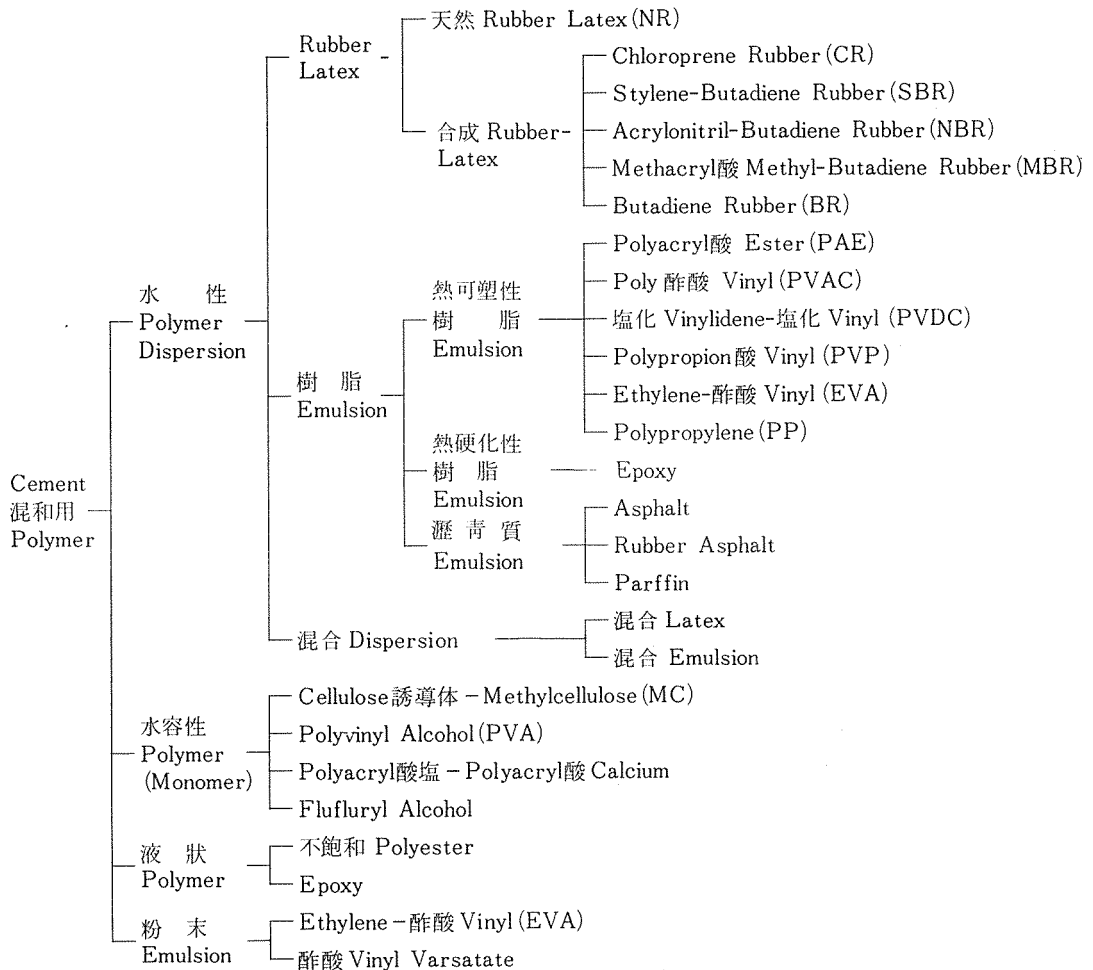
Cement 混和用 Polymer

水 性 Polymer Dispersion

Rubber Latex

天然 Rubber Latex (NR)

合成 Rubber-Latex

Chloroprene Rubber (CR)

Stylene-Butadiene Rubber (SBR)

Acrylonitril-Butadiene Rubber (NBR)

Methacryl酸 Methyl-Butadiene Rubber (MBR)

Butadiene Rubber (BR)

樹 脂 Emulsion

熱可塑性 樹 脂 Emulsion

Polyacryl酸 Ester (PAE)

Poly 酢酸 Vinyl (PVAC)

塩化 Vinylidene-塩化 Vinyl (PVDC)

Polypropion酸 Vinyl (PVP)

Ethylene-酢酸 Vinyl (EVA)

Polypropylene (PP)

熱硬化性 樹 脂 Emulsion

Epoxy

瀝 青 質 Emulsion

Asphalt

Rubber Asphalt

Parffin

混合 Dispersion

混合 Latex

混合 Emulsion

水容性 Polymer (Monomer)

Cellulose誘導体 − Methylcellulose (MC)

Polyvinyl Alcohol (PVA)

Polyacryl酸塩 − Polyacryl酸 Calcium

Flufluryl Alcohol

液 状 Polymer

不飽和 Polyester

Epoxy

粉 末 Emulsion

Ethylene − 酢酸 Vinyl (EVA)

酢酸 Vinyl Varsatate